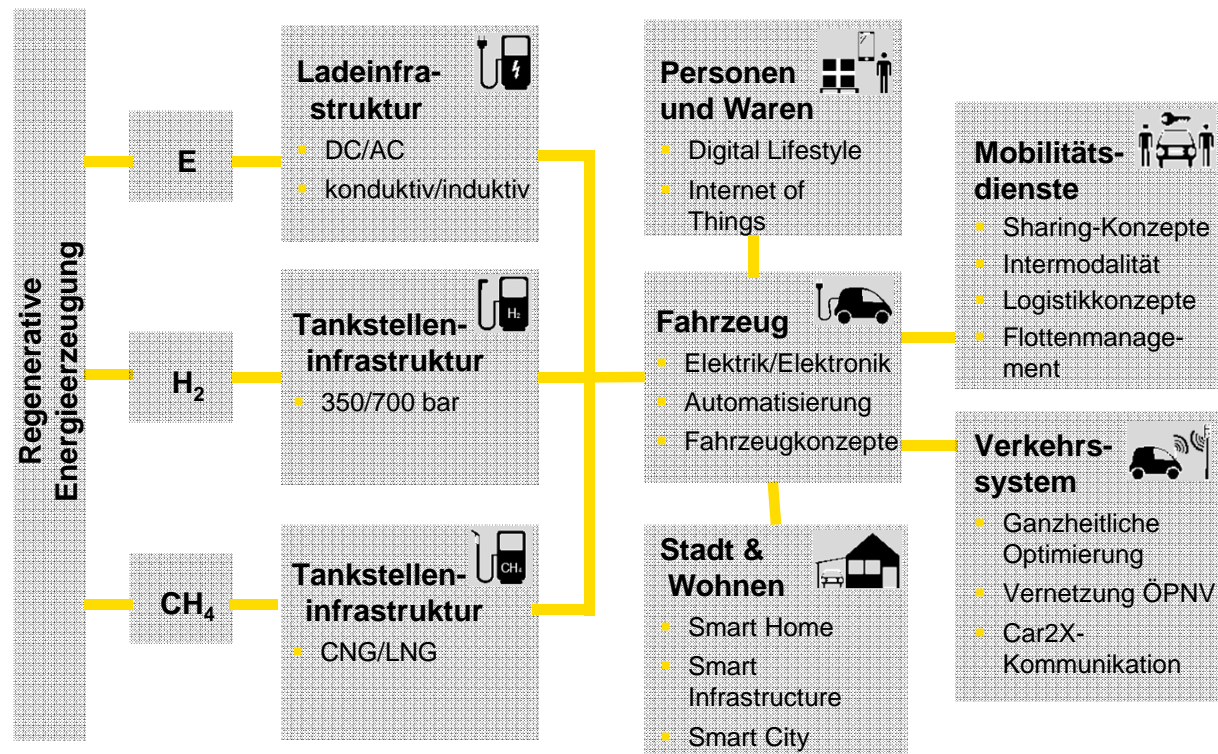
Regenerative Energieerzeugung

E

$H_2$

$CH_4$

Ladeinfrastruktur
- DC/AC
- konduktiv/induktiv

Tankstelleninfrastruktur
- 350/700 bar

$H_2$

Tankstelleninfrastruktur
- CNG/LNG

$CH_4$

Personen und Waren
- Digital Lifestyle
- Internet of Things

Fahrzeug
- Elektrik/Elektronik
- Automatisierung
- Fahrzeugkonzepte

Stadt & Wohnen
- Smart Home
- Smart Infrastructure
- Smart City

Mobilitätsdienste
- Sharing-Konzepte
- Intermodalität
- Logistikkonzepte
- Flottenmanagement

Verkehrssystem
- Ganzheitliche Optimierung
- Vernetzung ÖPNV
- Car2X-Kommunikation